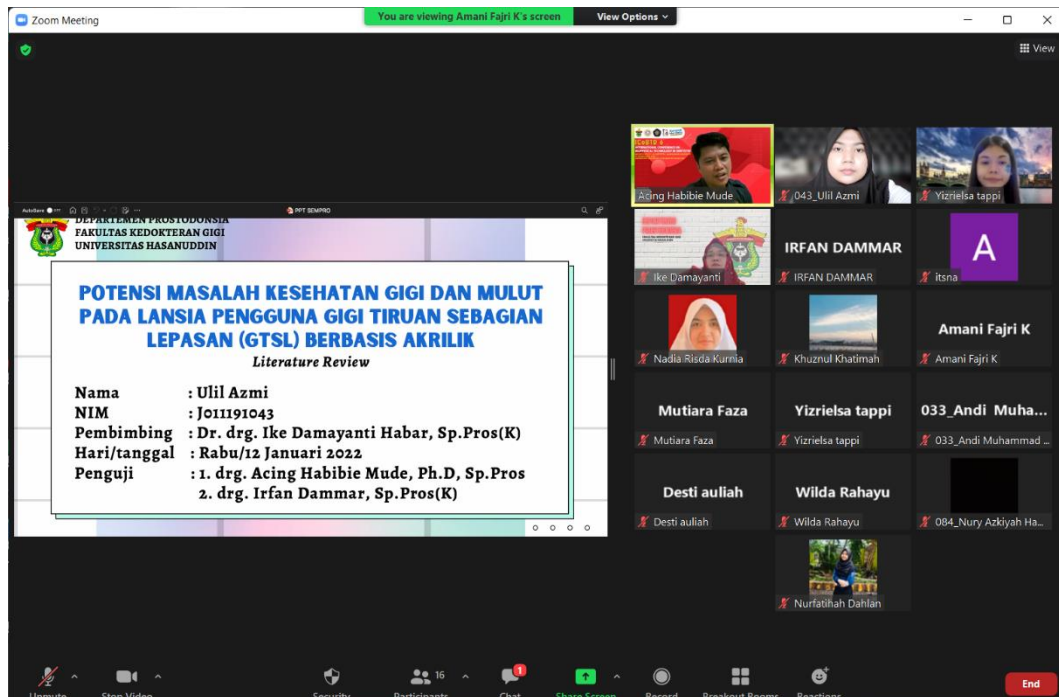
Zoom Meeting

You are viewing Amani Fajri K's screen

View Options

View

PPT SEMPRO

DEPARTEMEN PROSTODONSIA
FAKULTAS KEDOKTERAN GIGI
UNIVERSITAS HASANUDDIN

POTENSI MASALAH KESEHATAN GIGI DAN MULUT PADA LANSIA PENGGUNA GIGI TIRUAN SEBAGIAN LEPASAN (GTSL) BERBASIS AKRILIK

Literature Review

Nama : Ulil Azmi
NIM : J011191043
Pembimbing : Dr. drg. Ike Damayanti Habar, Sp.Pros(K)
Hari/tanggal : Rabu/12 Januari 2022
Penguji : 1. drg. Acing Habibie Mude, Ph.D, Sp.Pros
2. drg. Irfan Dammar, Sp.Pros(K)

Acing Habibie Mude

043_Ulil Azmi

Yizrielsa tappi

Ike Damayanti

IRFAN DAMMAR

IRFAN DAMMAR

A

itsna

Nadia Risda Kurnia

Khuznul Khatimah

Amani Fajri K

Amani Fajri K

Mutiara Faza

Mutiara Faza

Yizrielsa tappi

Yizrielsa tappi

033_Andi Muha...

033_Andi Muhammad ...

Desti auliah

Desti auliah

Wilda Rahayu

Wilda Rahayu

084_Nury Azkiyah Ha...

Nurfatihah Dahlan

Unmute

Stop Video

Security

16

Participants

1

Chat

Share Screen

Record

Breakout Rooms

Reactions

End